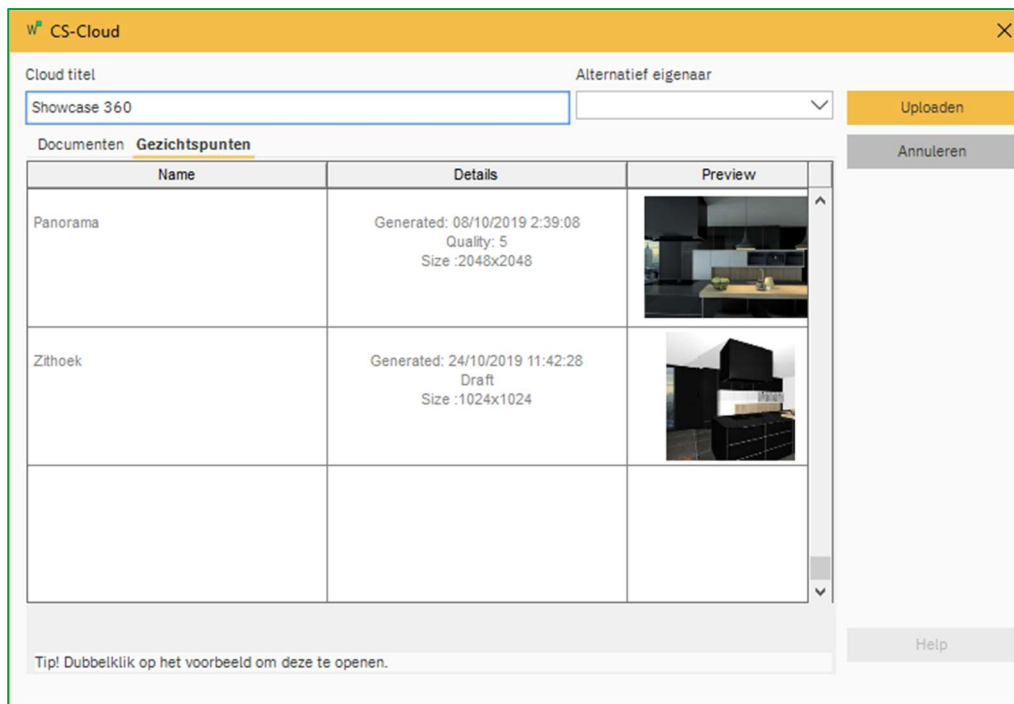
CS-Cloud

Cloud titel

Showcase 360

Alternatief eigenaar

Uploaden

Annuleren

Documenten Gezichtspunten

| Name | Details | Preview |
|---|---|---|
| Panorama | Generated: 08/10/2019 2:39:08 Quality: 5 Size :2048x2048 | |
| Zithoek | Generated: 24/10/2019 11:42:28 Draft Size :1024x1024 | |
| | | |

Help

Tip! Dubbelklik op het voorbeeld om deze te openen.